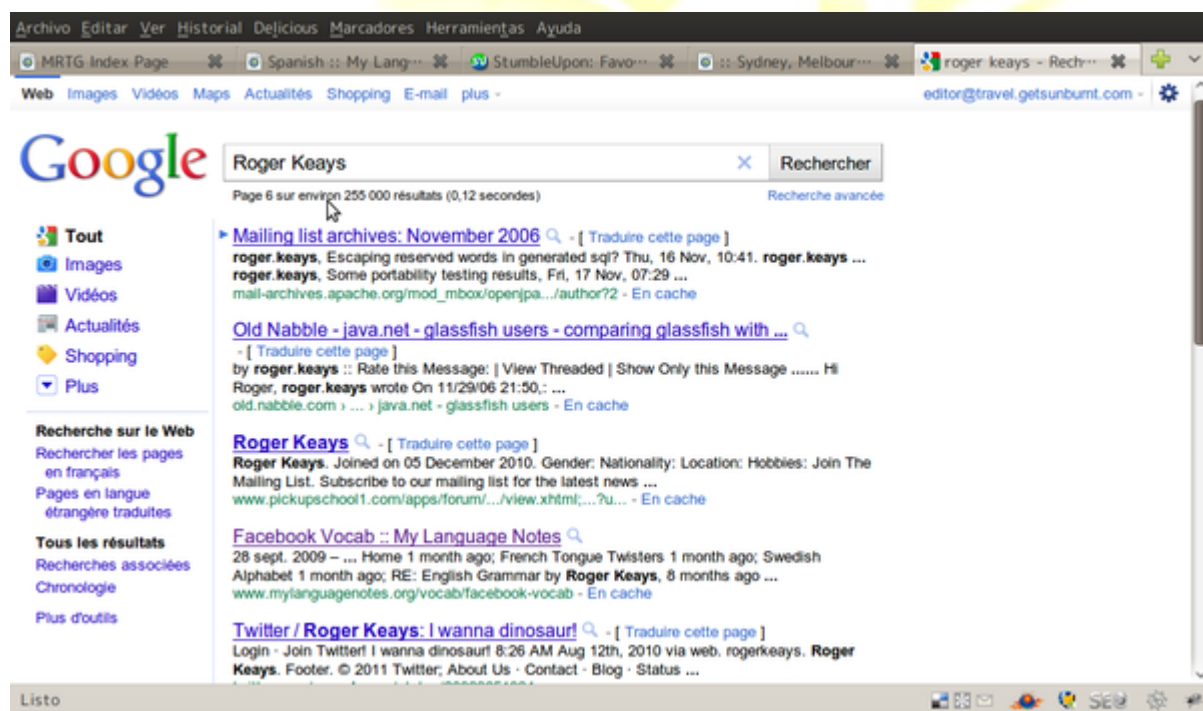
Archivo Editar Ver Historial Delicious Marcadores Herramientas Ayuda

MRTG Index Page | Spanish :: My Lang··· | StumbleUpon: Favo··· | :: Sydney, Melbour··· | roger keays - Rech···

Web Images Vidéos Maps Actualités Shopping E-mail plus -

editor@travel.getsunburnt.com -

Google

Roger Keays

Rechercher

Page 6 sur environ 255 000 résultats (0,12 secondes)

Recherche avancée

Tout
Images
Vidéos
Actualités
Shopping
Plus

Recherche sur le Web
Rechercher les pages en français
Pages en langue étrangère traduites

Tous les résultats
Recherches associées
Chronologie

Plus d'outils

Mailing list archives: November 2006 - [ Traduire cette page ]
roger.keays, Escaping reserved words in generated sql? Thu, 16 Nov, 10:41. roger.keays ... roger.keays, Some portability testing results, Fri, 17 Nov, 07:29 ...
mail-archives.apache.org/mod_mbox/openjpa.../author?2 - En cache

Old Nabble - java.net - glassfish users - comparing glassfish with ...
- [ Traduire cette page ]
by roger.keays :: Rate this Message: | View Threaded | Show Only this Message ...... Hi Roger, roger.keays wrote On 11/29/06 21:50,: ...
old.nabble.com › ... › java.net - glassfish users - En cache

Roger Keays - [ Traduire cette page ]
Roger Keays. Joined on 05 December 2010. Gender: Nationality: Location: Hobbies: Join The Mailing List. Subscribe to our mailing list for the latest news ...
www.pickupschool1.com/apps/forum/.../view.xhtml;...?u... - En cache

Facebook Vocab :: My Language Notes
28 sept. 2009 – ... Home 1 month ago; French Tongue Twisters 1 month ago; Swedish Alphabet 1 month ago; RE: English Grammar by Roger Keays, 8 months ago ...
www.mylanguagenotes.org/vocab/facebook-vocab - En cache

Twitter / Roger Keays: I wanna dinosaur! - [ Traduire cette page ]
Login · Join Twitter! I wanna dinosaur! 8:26 AM Aug 12th, 2010 via web. rogerkeays. Roger Keays. Footer. © 2011 Twitter; About Us · Contact · Blog · Status ...
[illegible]

Listo